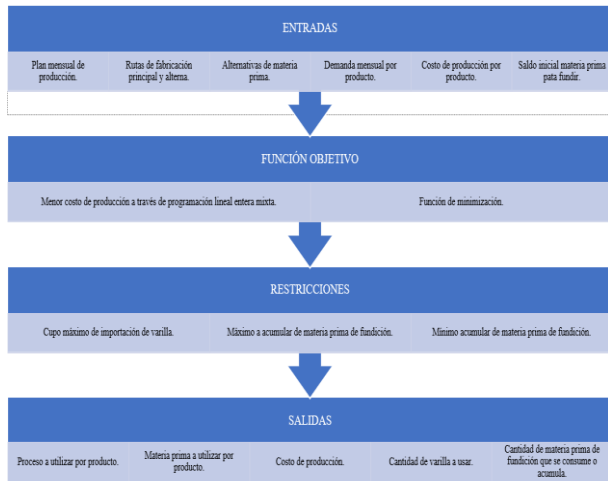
ENTRADAS

Plan mensual de producción.

Rutas de fabricación principal y alterna.

Alternativas de materia prima.

Demanda mensual por producto.

Costo de producción por producto.

Saldo inicial materia prima pata fundir.

FUNCIÓN OBJETIVO

Menor costo de producción a través de programación lineal entera mixta.

Función de minimización.

RESTRICCIONES

Cupo máximo de importación de varilla.

Máximo a acumular de materia prima de fundición.

Mínimo acumular de materia prima de fundición.

SALIDAS

Proceso a utilizar por producto.

Materia prima a utilizar por producto.

Costo de producción.

Cantidad de varilla a usar.

Cantidad de materia prima de fundición que se consume o acumula.